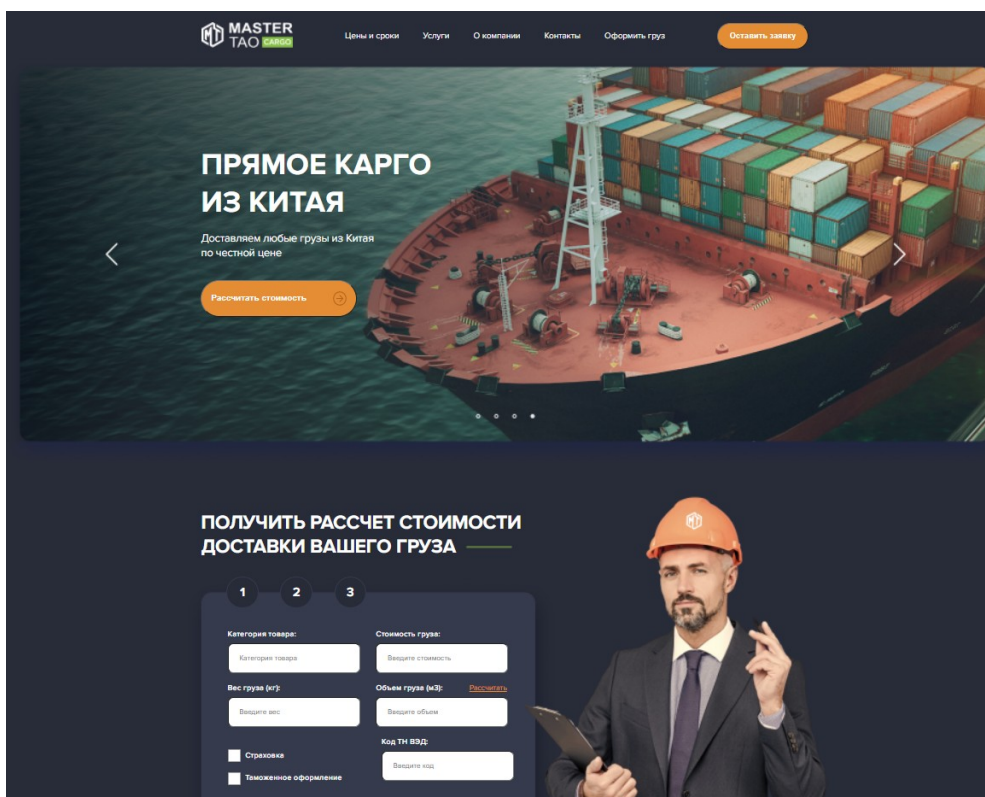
MASTER TAO CARGO

Цены и сроки Услуги О компании Контакты Оформить груз

Оставить заявку

ПРЯМОЕ КАРГО ИЗ КИТАЯ

Доставляем любые грузы из Китая по честной цене

Рассчитать стоимость

ПОЛУЧИТЬ РАССЧЕТ СТОИМОСТИ ДОСТАВКИ ВАШЕГО ГРУЗА

1 2 3

Категория товара:
Категория товара

Стоимость груза:
Введите стоимость

Вес груза (кг):
Введите вес

Объем груза (м3):
Рассчитать
Введите объем

Код ТН ВЭД:
Введите код

Страховка

Таможенное оформление